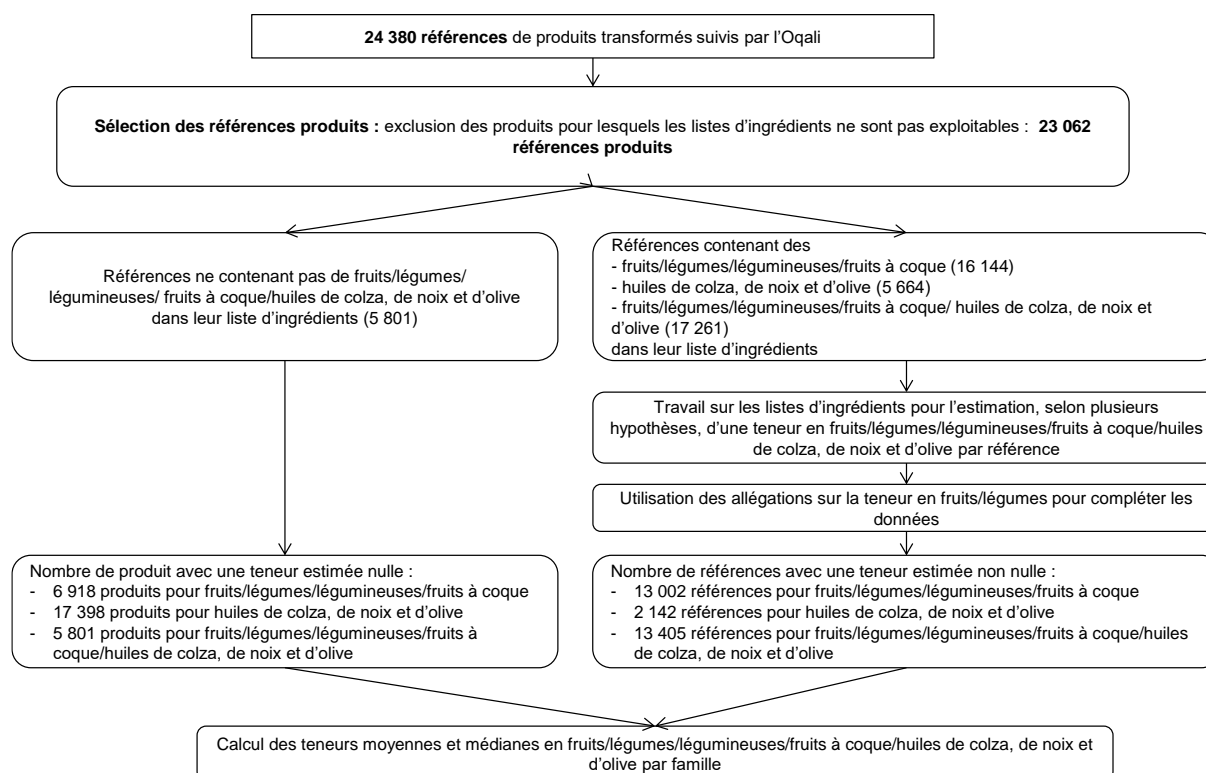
**24 380 références** de produits transformés suivis par l'Oqali

**Sélection des références produits :** exclusion des produits pour lesquels les listes d'ingrédients ne sont pas exploitables : **23 062 références produits**

Références ne contenant pas de fruits/légumes/légumineuses/ fruits à coque/huiles de colza, de noix et d'olive dans leur liste d'ingrédients (5 801)

Références contenant des
- fruits/légumes/légumineuses/fruits à coque (16 144)
- huiles de colza, de noix et d'olive (5 664)
- fruits/légumes/légumineuses/fruits à coque/ huiles de colza, de noix et d'olive (17 261)
dans leur liste d'ingrédients

Travail sur les listes d'ingrédients pour l'estimation, selon plusieurs hypothèses, d'une teneur en fruits/légumes/légumineuses/fruits à coque/huiles de colza, de noix et d'olive par référence

Utilisation des allégations sur la teneur en fruits/légumes pour compléter les données

Nombre de produit avec une teneur estimée nulle :
- 6 918 produits pour fruits/légumes/légumineuses/fruits à coque
- 17 398 produits pour huiles de colza, de noix et d'olive
- 5 801 produits pour fruits/légumes/légumineuses/fruits à coque/huiles de colza, de noix et d'olive

Nombre de références avec une teneur estimée non nulle :
- 13 002 références pour fruits/légumes/légumineuses/fruits à coque
- 2 142 références pour huiles de colza, de noix et d'olive
- 13 405 références pour fruits/légumes/légumineuses/fruits à coque/huiles de colza, de noix et d'olive

Calcul des teneurs moyennes et médianes en fruits/légumes/légumineuses/fruits à coque/huiles de colza, de noix et d'olive par famille